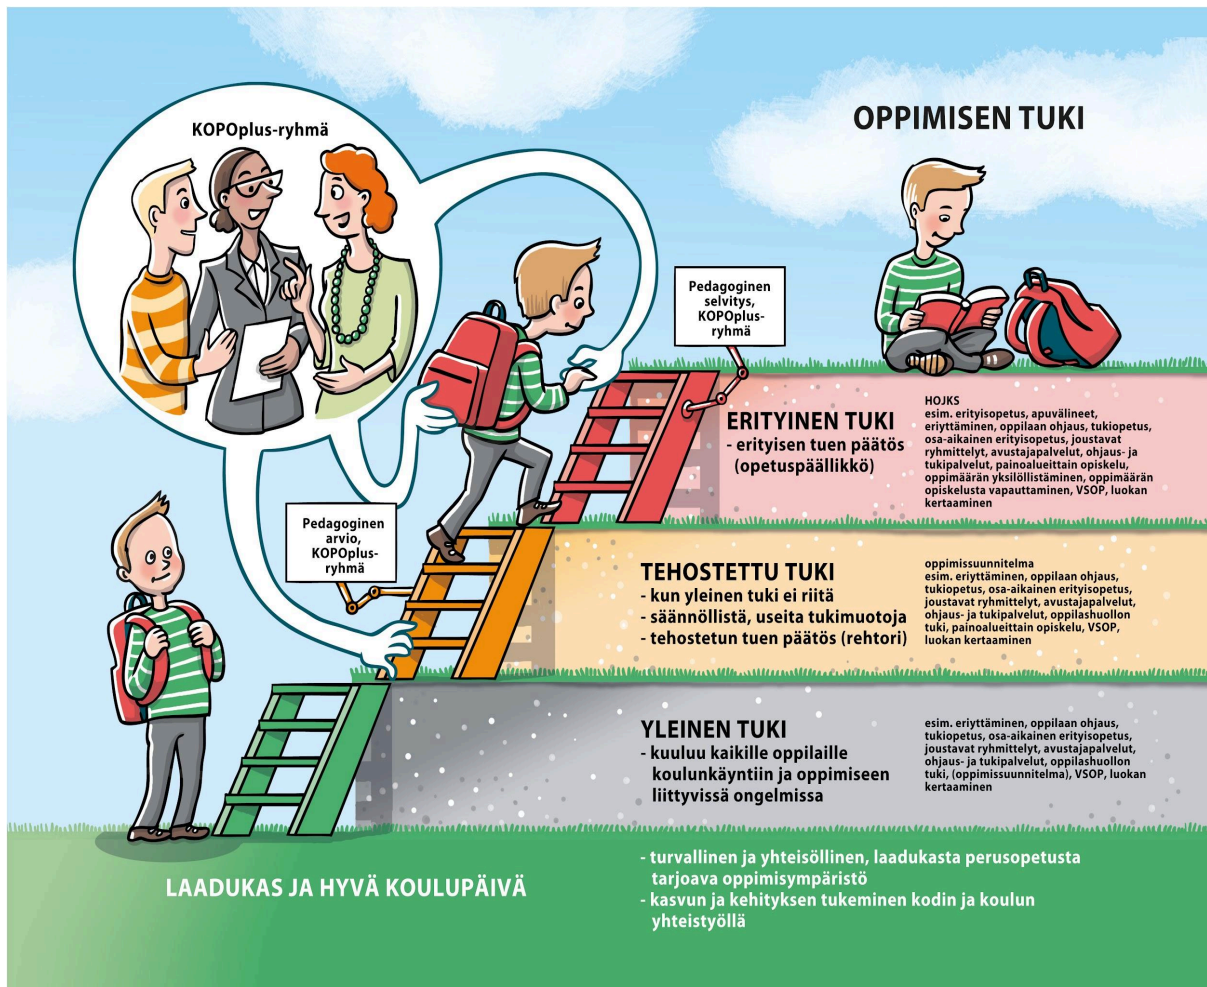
OPPIMISEN TUKI

KOPOplus-ryhmä

Pedagoginen selvitys, KOPOplus-ryhmä

ERITYINEN TUKI
- erityisen tuen päätös (opetuspäällikkö)

HOJKS
esim. erityisopetus, apuvälineet, eriyttäminen, oppilaan ohjaus, tukiopetus, osa-aikainen erityisopetus, joustavat ryhmittelyt, avustajapalvelut, ohjaus- ja tukipalvelut, painoalueittain opiskelu, oppimäärän yksilöllistäminen, oppimäärän opiskelusta vapauttaminen, VSOP, luokan kertaaminen

Pedagoginen arvio, KOPOplus-ryhmä

TEHOSTETTU TUKI
- kun yleinen tuki ei riitä
- säännöllistä, useita tukimuotoja
- tehostetun tuen päätös (rehtori)

oppimissuunnitelma
esim. eriyttäminen, oppilaan ohjaus, tukiopetus, osa-aikainen erityisopetus, joustavat ryhmittelyt, avustajapalvelut, ohjaus- ja tukipalvelut, oppilashuollon tuki, painoalueittain opiskelu, VSOP, luokan kertaaminen

YLEINEN TUKI
- kuuluu kaikille oppilaille koulunkäyntiin ja oppimiseen liittyvissä ongelmissa

esim. eriyttäminen, oppilaan ohjaus, tukiopetus, osa-aikainen erityisopetus, joustavat ryhmittelyt, avustajapalvelut, ohjaus- ja tukipalvelut, oppilashuollon tuki, (oppimissuunnitelma), VSOP, luokan kertaaminen

LAADUKAS JA HYVÄ KOULUPÄIVÄ

- turvallinen ja yhteisöllinen, laadukasta perusopetusta tarjoava oppimisympäristö
- kasvun ja kehityksen tukeminen kodin ja koulun yhteistyöllä